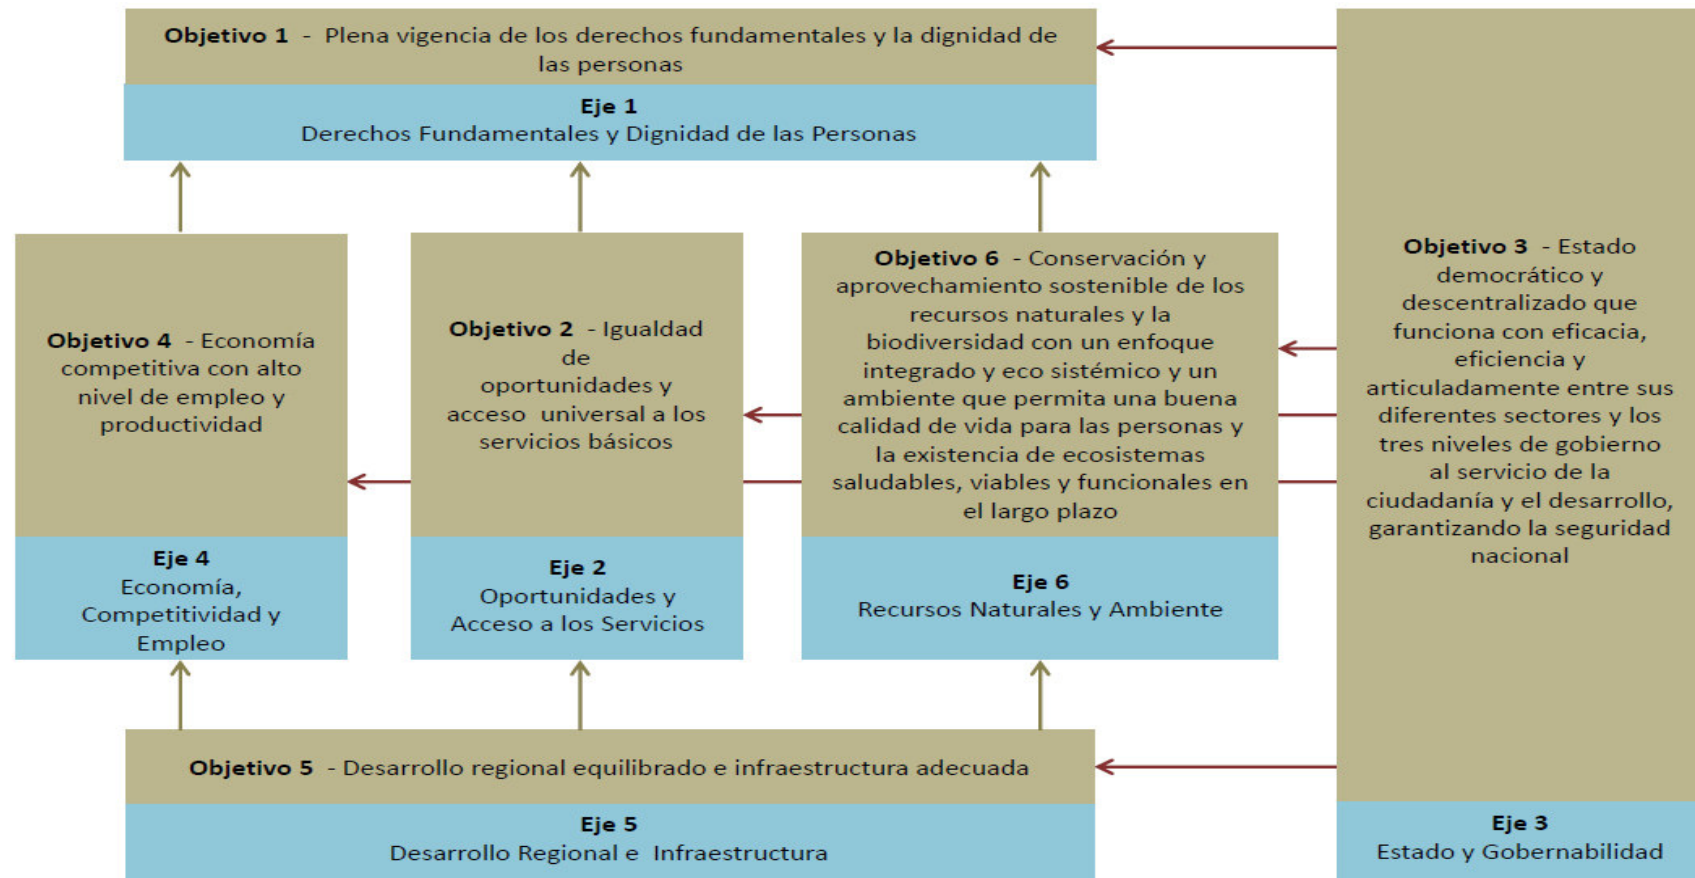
**Objetivo 1** - Plena vigencia de los derechos fundamentales y la dignidad de las personas

**Eje 1**
Derechos Fundamentales y Dignidad de las Personas

**Objetivo 4** - Economía competitiva con alto nivel de empleo y productividad

**Eje 4**
Economía, Competitividad y Empleo

**Objetivo 2** - Igualdad de oportunidades y acceso universal a los servicios básicos

**Eje 2**
Oportunidades y Acceso a los Servicios

**Objetivo 6** - Conservación y aprovechamiento sostenible de los recursos naturales y la biodiversidad con un enfoque integrado y eco sistémico y un ambiente que permita una buena calidad de vida para las personas y la existencia de ecosistemas saludables, viables y funcionales en el largo plazo

**Eje 6**
Recursos Naturales y Ambiente

**Objetivo 3** - Estado democrático y descentralizado que funciona con eficacia, eficiencia y articuladamente entre sus diferentes sectores y los tres niveles de gobierno al servicio de la ciudadanía y el desarrollo, garantizando la seguridad nacional

**Eje 3**
Estado y Gobernabilidad

**Objetivo 5** - Desarrollo regional equilibrado e infraestructura adecuada

**Eje 5**
Desarrollo Regional e Infraestructura